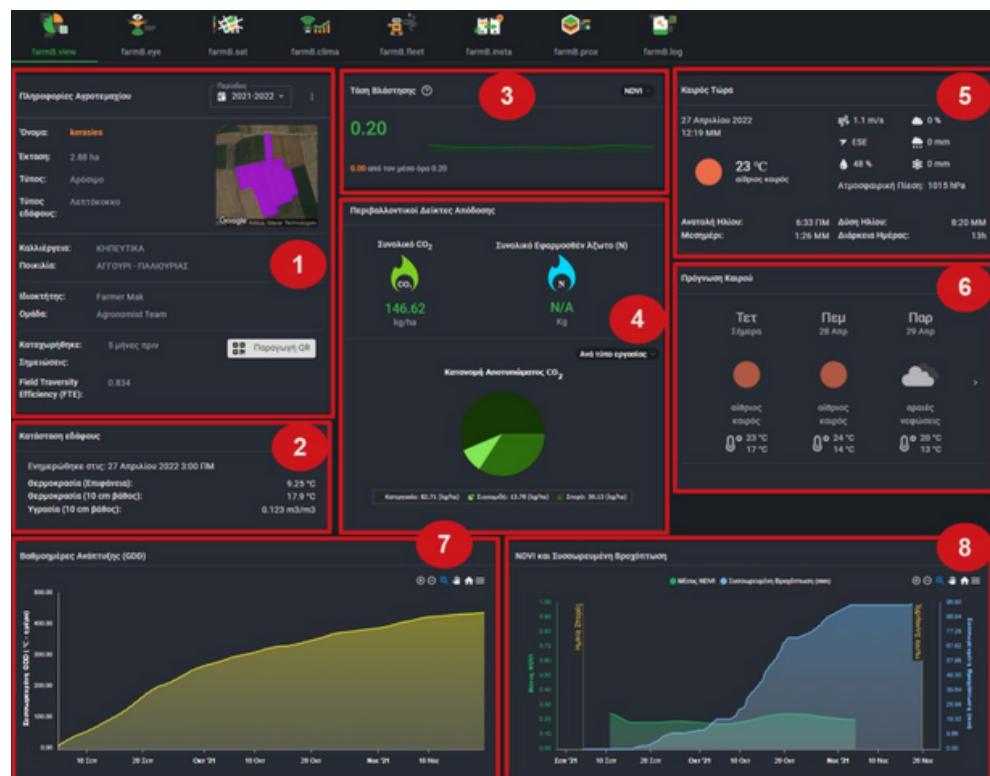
farm8.view farm8.eye farm8.sat farm8.clima farm8.fleet farm8.insta farm8.prox farm8.log

Πληροφορίες Αγροτεμαχίου
Περίοδος
2021-2022

Όνομα: kerasies
Έκταση: 2.88 ha
Τύπος: Αρδεύσιμο
Τύπος εδάφους: Λεπτόκοκκο

Καλλιέργεια: ΚΗΠΕΥΤΙΚΑ
Ποικιλία: ΑΓΓΟΥΡΙ - ΠΑΛΙΟΥΡΙΑΣ

Ιδιοκτήτης: Farmer Mak
Ομάδα: Agronomist Team

Καταχωρήθηκε: 5 μήνες πριν
Σημειώσεις:
Παραγωγή QR
Field Traversity Efficiency (FTE): 0.834

1

Κατάσταση εδάφους
Ενημερώθηκε στις: 27 Απριλίου 2022 3:00 ΠΜ
Θερμοκρασία (Επιφάνεια): 9.25 °C
Θερμοκρασία (10 cm βάθος): 17.9 °C
Υγρασία (10 cm βάθος): 0.123 m3/m3

2

Τάση Βλάστησης
NDVI
0.20
0.00 από τον μέσο όρο 0.20

3

Περιβαλλοντικοί Δείκτες Απόδοσης
Συνολικό $CO_2$
146.62
kg/ha
Συνολικό Εφαρμοσθέν Άζωτο (N)
N/A
Kg
Ανά τύπο εργασίας
Κατανομή Αποτυπώματος $CO_2$
Καταγωγή: 82.71 (kg/ha) Συγκομιδή: 13.79 (kg/ha) Σπορά: 50.12 (kg/ha)

4

Καιρός Τώρα
27 Απριλίου 2022
12:19 ΜΜ
23 °C
αίθριος καιρός
1.1 m/s
ESE
48 %
0 %
0 mm
0 mm
Ατμοσφαιρική Πίεση: 1015 hPa
Ανατολή Ηλίου: 6:33 ΠΜ
Μεσημέρι: 1:26 ΜΜ
Δύση Ηλίου: 8:20 ΜΜ
Διάρκεια Ημέρας: 13h

5

Πρόγνωση Καιρού
Τετ
Σήμερα
Πεμ
28 Απρ
Παρ
29 Απρ
αίθριος καιρός
αίθριος καιρός
αραιές νεφώσεις
23 °C
17 °C
24 °C
14 °C
20 °C
13 °C

6

Βαθμοημέρες Ανάπτυξης (GDD)
500.00
400.00
300.00
200.00
100.00
0.00
10 Σεπ
20 Σεπ
Οκτ '21
10 Οκτ
20 Οκτ
Νοε '21
10 Νοε

7

NDVI και Συσσωρευμένη Βροχόπτωση
Μέσος NDVI Συσσωρευμένη Βροχόπτωση (mm)
Ημέρα Σποράς
Ημέρα Συγκομιδής
Σεπ '21
10 Σεπ
20 Σεπ
Οκτ '21
10 Οκτ
20 Οκτ
Νοε '21
10 Νοε
20 Νοε

8